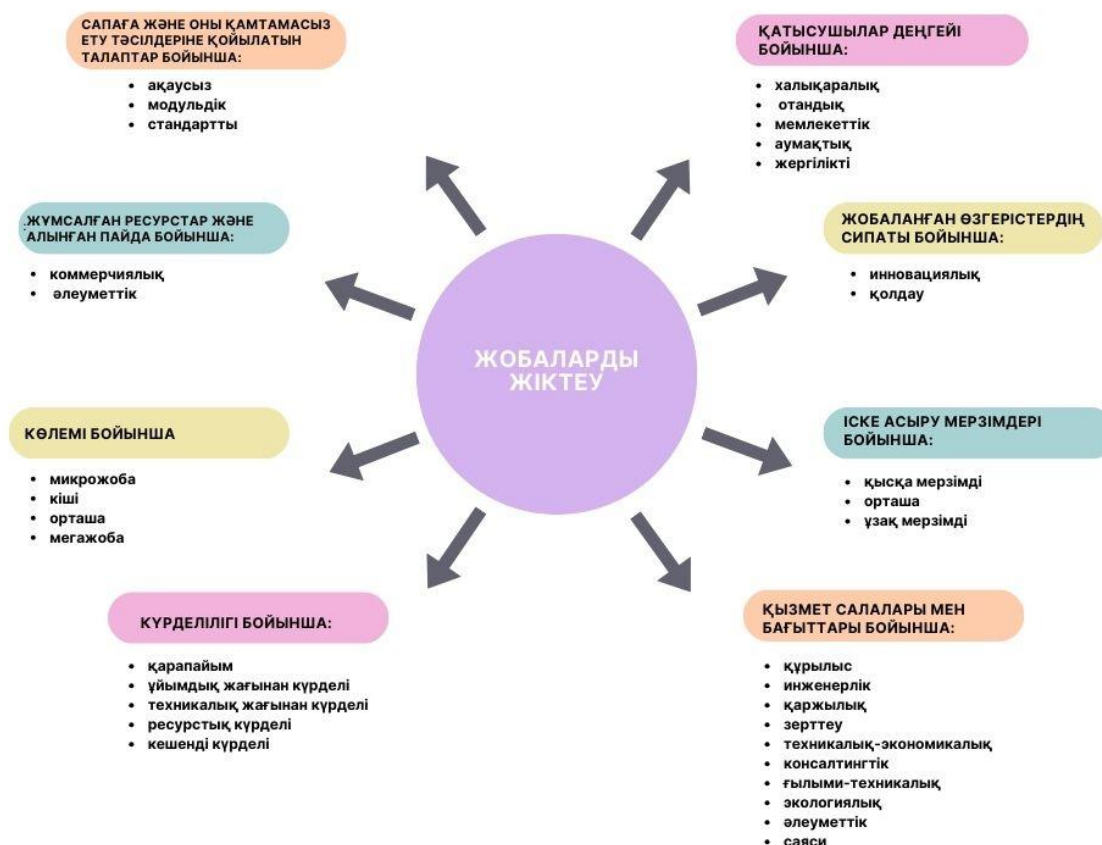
ЖОБАЛАРДЫ ЖІКТЕУ

САПАҒА ЖӘНЕ ОНЫ ҚАМТАМАСЫЗ ЕТУ ТӘСІЛДЕРІНЕ ҚОЙЫЛАТЫН ТАЛАПТАР БОЙЫНША:
• ақаусыз
• модульдік
• стандартты

ҚАТЫСУШЫЛАР ДЕҢГЕЙІ БОЙЫНША:
• халықаралық
• отандық
• мемлекеттік
• аумақтық
• жергілікті

ЖҰМСАЛҒАН РЕСУРСТАР ЖӘНЕ АЛЫНҒАН ПАЙДА БОЙЫНША:
• коммерчиялық
• әлеуметтік

ЖОБАЛАНҒАН ӨЗГЕРІСТЕРДІҢ СИПАТЫ БОЙЫНША:
• инновациялық
• қолдау

КӨЛЕМІ БОЙЫНША
• микрожоба
• кіші
• орташа
• мегажоба

ІСКЕ АСЫРУ МЕРЗІМДЕРІ БОЙЫНША:
• қысқа мерзімді
• орташа
• ұзақ мерзімді

КҮРДЕЛІЛІГІ БОЙЫНША:
• қарапайым
• ұйымдық жағынан күрделі
• техникалық жағынан күрделі
• ресурстық күрделі
• кешенді күрделі

ҚЫЗМЕТ САЛАЛАРЫ МЕН БАҒЫТТАРЫ БОЙЫНША:
• құрылыс
• инженерлік
• қаржылық
• зерттеу
• техникалық-экономикалық
• консалтингтік
• ғылыми-техникалық
• экологиялық
• әлеуметтік
• саяси